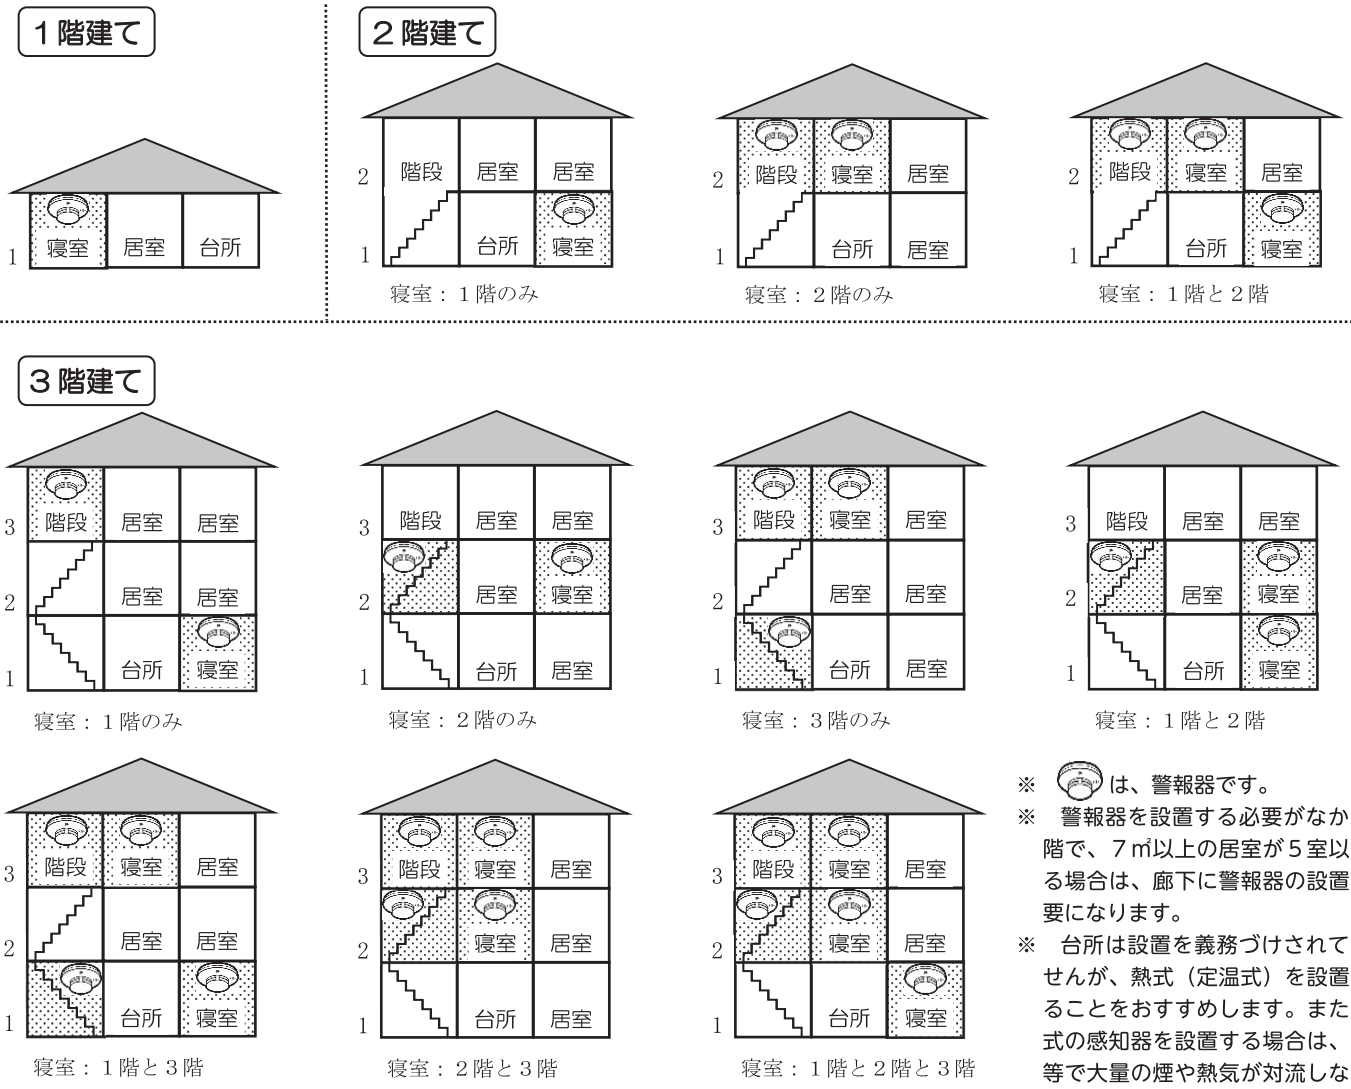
1階建て

1 寝室 居室 台所

2階建て

2 階段 居室 居室
1 台所 寝室
寝室：1階のみ

2 階段 寝室 居室
1 台所 居室
寝室：2階のみ

2 階段 寝室 居室
1 台所 寝室
寝室：1階と2階

3階建て

3 階段 居室 居室
2 居室 居室
1 台所 寝室
寝室：1階のみ

3 階段 居室 居室
2 居室 寝室
1 台所 居室
寝室：2階のみ

3 階段 寝室 居室
2 居室 居室
1 台所 居室
寝室：3階のみ

3 階段 居室 居室
2 居室 寝室
1 台所 寝室
寝室：1階と2階

3 階段 寝室 居室
2 居室 居室
1 台所 寝室
寝室：1階と3階

3 階段 寝室 居室
2 寝室 居室
1 台所 居室
寝室：2階と3階

3 階段 寝室 居室
2 寝室 居室
1 台所 寝室
寝室：1階と2階と3階

※ は、警報器です。
※ 警報器を設置する必要がなか階で、7㎡以上の居室が5室以る場合は、廊下に警報器の設置要になります。
※ 台所は設置を義務づけされてせんが、熱式（定温式）を設置ることをおすすめします。また式の感知器を設置する場合は、等で大量の煙や熱気が対流しな